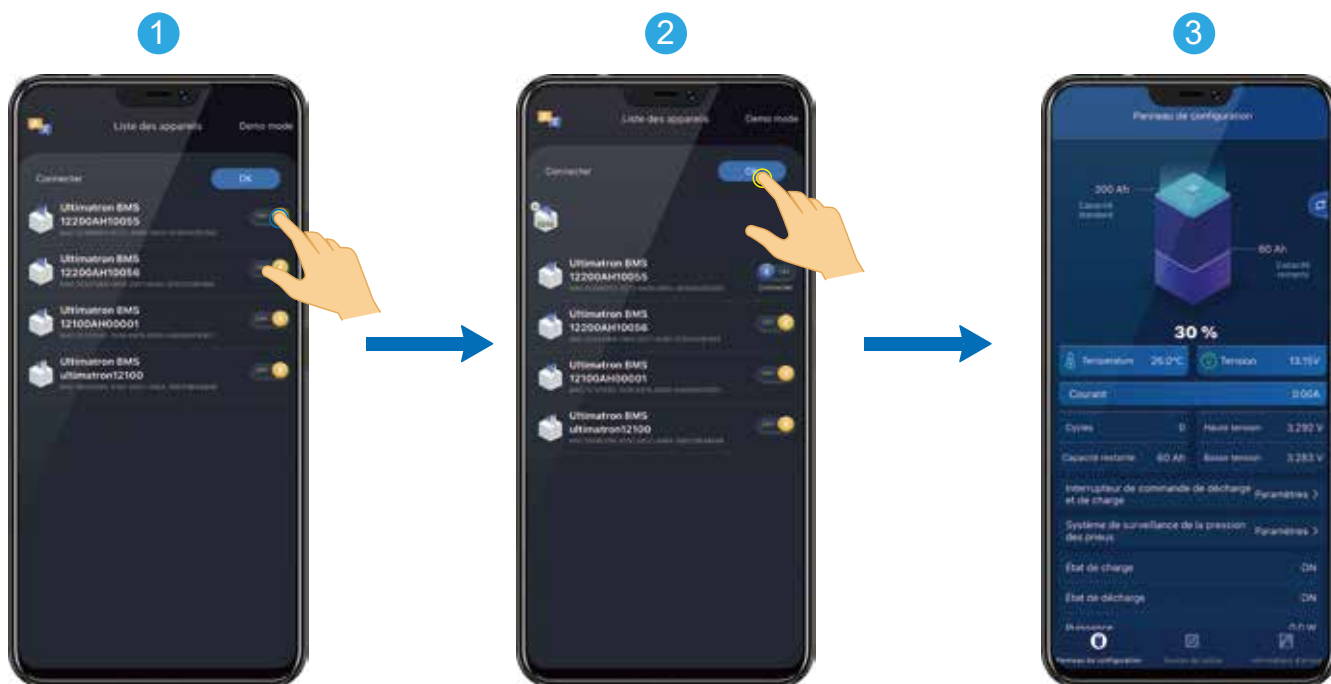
1

Liste des appareils Demo mode

Connecter OK

Ultimatron BMS 12200AH10055

Ultimatron BMS 12200AH10056

Ultimatron BMS 12100AH00001

Ultimatron BMS ultimatron12100

2

Liste des appareils Demo mode

Connecter OK

Ultimatron BMS 12200AH10055

Connecter

Ultimatron BMS 12200AH10056

Ultimatron BMS 12100AH00001

Ultimatron BMS ultimatron12100

3

Panneau de configuration

200 Ah
Capacité standard

60 Ah
Capacité restante

30 %

Température 25.0°C

Tension 13.15V

Courant 0.00A

Cycles 0

Haute tension 3.292 V

Capacité restante 60 Ah

Basse tension 3.283 V

Interrupteur de commande de décharge et de charge Paramètres >

Système de surveillance de la pression des pneus Paramètres >

État de charge ON

État de décharge ON

Puissance 0.0 W

Panneau de configuration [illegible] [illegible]